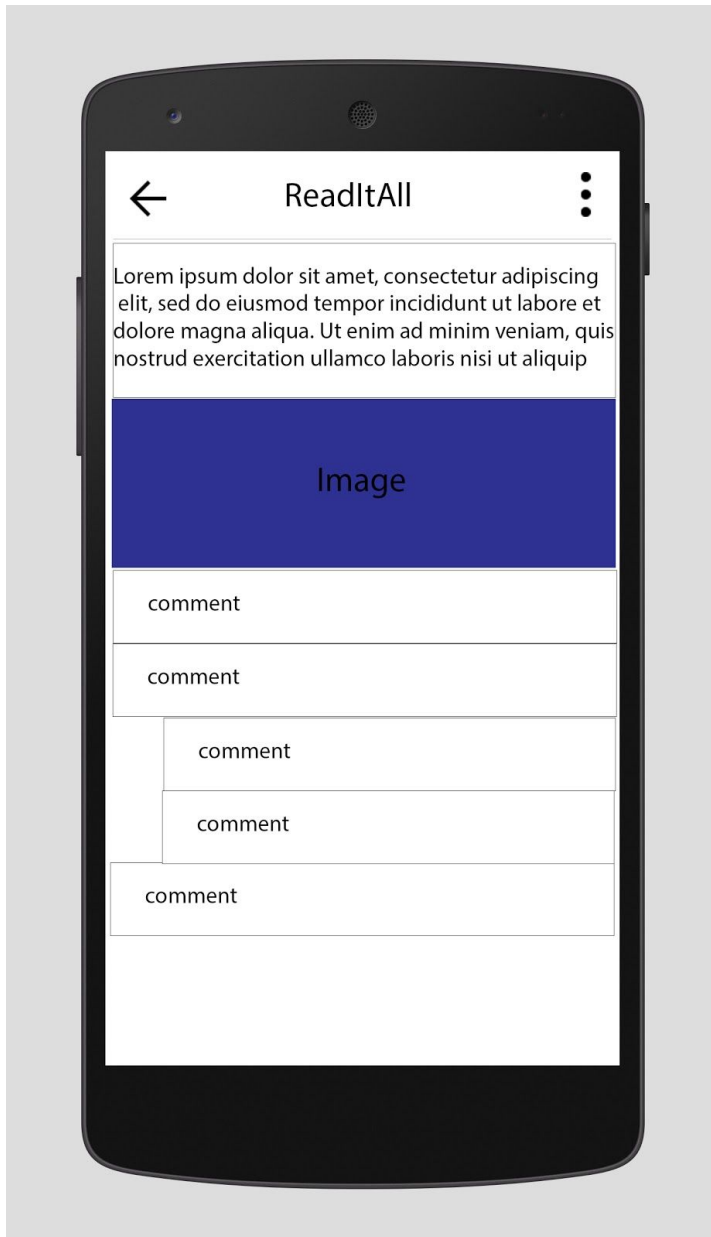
ReadItAll

Lorem ipsum dolor sit amet, consectetur adipiscing elit, sed do eiusmod tempor incididunt ut labore et dolore magna aliqua. Ut enim ad minim veniam, quis nostrud exercitation ullamco laboris nisi ut aliquip

Image

comment

comment

comment

comment

comment